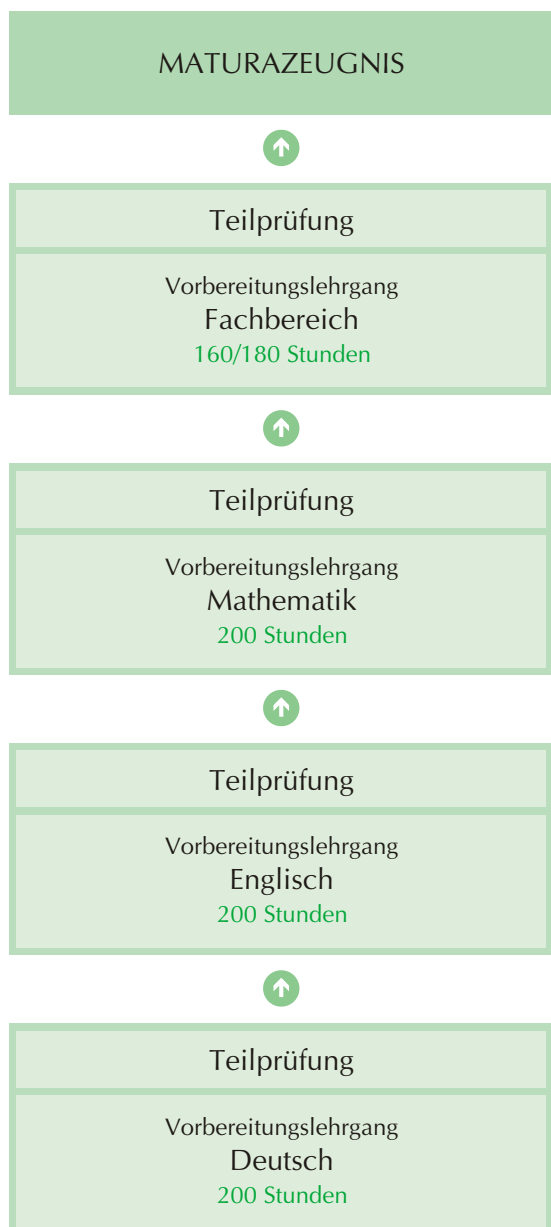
MATURAZEUGNIS

Teilprüfung

Vorbereitungslehrgang
Fachbereich
160/180 Stunden

Teilprüfung

Vorbereitungslehrgang
Mathematik
200 Stunden

Teilprüfung

Vorbereitungslehrgang
Englisch
200 Stunden

Teilprüfung

Vorbereitungslehrgang
Deutsch
200 Stunden